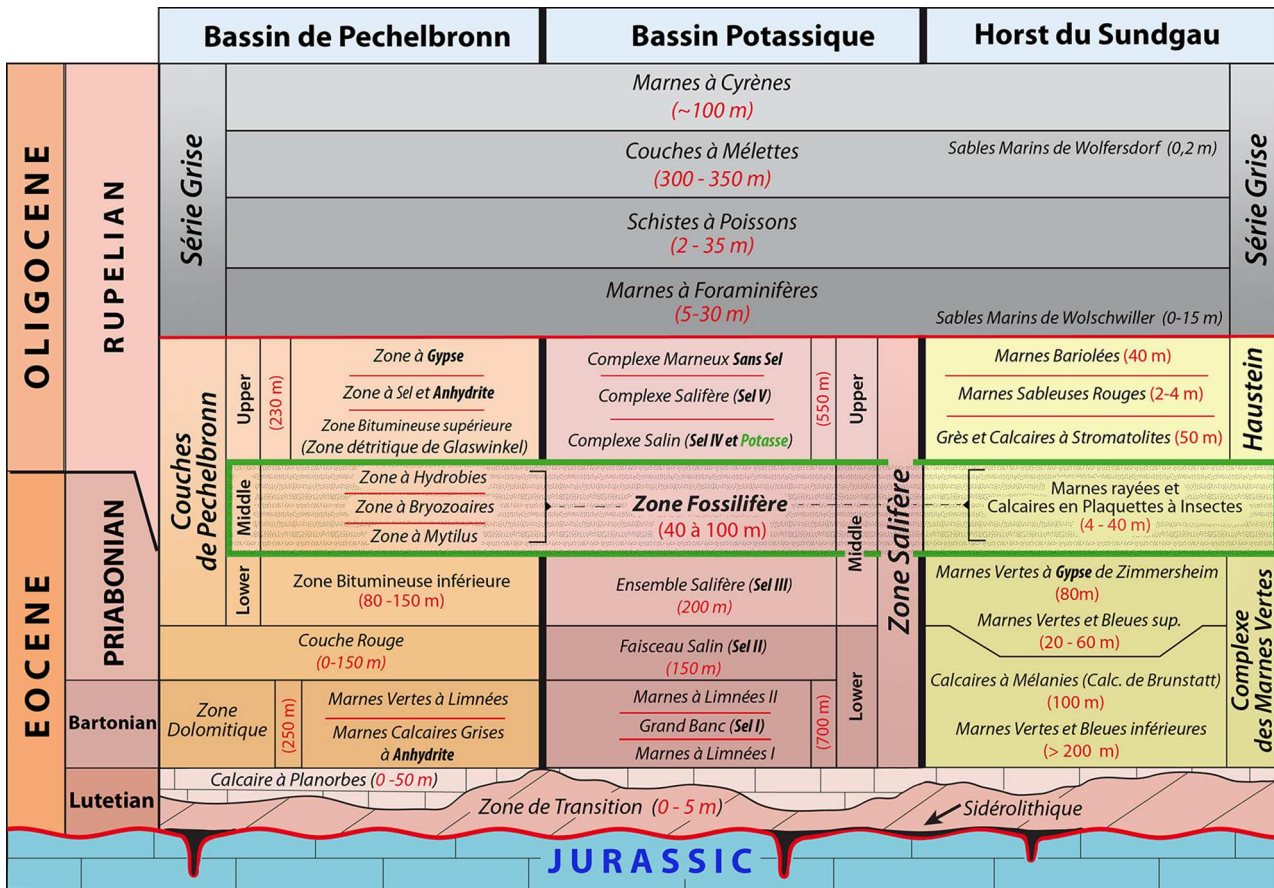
Bassin de Pechelbronn | Bassin Potassique | Horst du Sundgau

OLIGOCENE
RUPELIAN

Série Grise

Marnes à Cyrènes
(~100 m)

Couches à Mélettes
(300 - 350 m)

Sables Marins de Wolfersdorf (0,2 m)

Schistes à Poissons
(2 - 35 m)

Marnes à Foraminifères
(5-30 m)

Sables Marins de Wolschwiller (0-15 m)

Série Grise

Couches de Pechelbronn

Upper (230 m)

Zone à Gypse
Zone à Sel et Anhydrite
Zone Bitumineuse supérieure (Zone détritique de Glaswinkel)

Complexe Marneux Sans Sel
Complexe Salifère (Sel V)
Complexe Salin (Sel IV et Potasse)

(550 m) Upper

Marnes Bariolées (40 m)
Marnes Sableuses Rouges (2-4 m)
Grès et Calcaires à Stromatolites (50 m)

Haustein

EOCENE
PRIABONIAN

Middle
Zone à Hydrobies
Zone à Bryozoaires
Zone à Mytilus

Zone Fossilifère
(40 à 100 m)

Middle

Zone Salifère

Marnes rayées et Calcaires en Plaquettes à Insectes
(4 - 40 m)

Lower
Zone Bitumineuse inférieure
(80 -150 m)

Ensemble Salifère (Sel III)
(200 m)

Marnes Vertes à Gypse de Zimmersheim
(80m)

Marnes Vertes et Bleues sup.
(20 - 60 m)

Couche Rouge
(0-150 m)

Faisceau Salin (Sel II)
(150 m)

Calcaires à Mélanies (Calc. de Brunstatt)
(100 m)

Complexe des Marnes Vertes

Bartonian

Zone Dolomitique
(250 m)
Marnes Vertes à Limnées
Marnes Calcaires Grises à Anhydrite

Marnes à Limnées II
Grand Banc (Sel I)
Marnes à Limnées I
(700 m) Lower

Marnes Vertes et Bleues inférieures
(> 200 m)

Lutetian

Calcaire à Planorbes (0 -50 m)

Zone de Transition (0 - 5 m)

Sidérolithique

JURASSIC